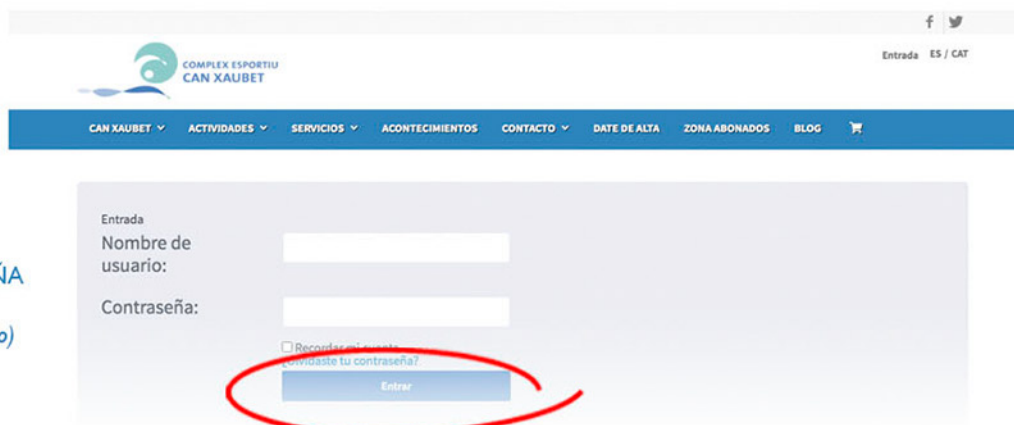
f 🐦

COMPLEX ESPORTIU
CAN XAUBET

Entrada ES / CAT

CAN XAUBET ⌄ ACTIVIDADES ⌄ SERVICIOS ⌄ ACONTECIMIENTOS CONTACTO ⌄ DATE DE ALTA ZONA ABONADOS BLOG

ÑA

o)

Entrada
Nombre de usuario:

Contraseña:

Recordar mi cuenta
¿Olvidaste tu contraseña?

Entrar